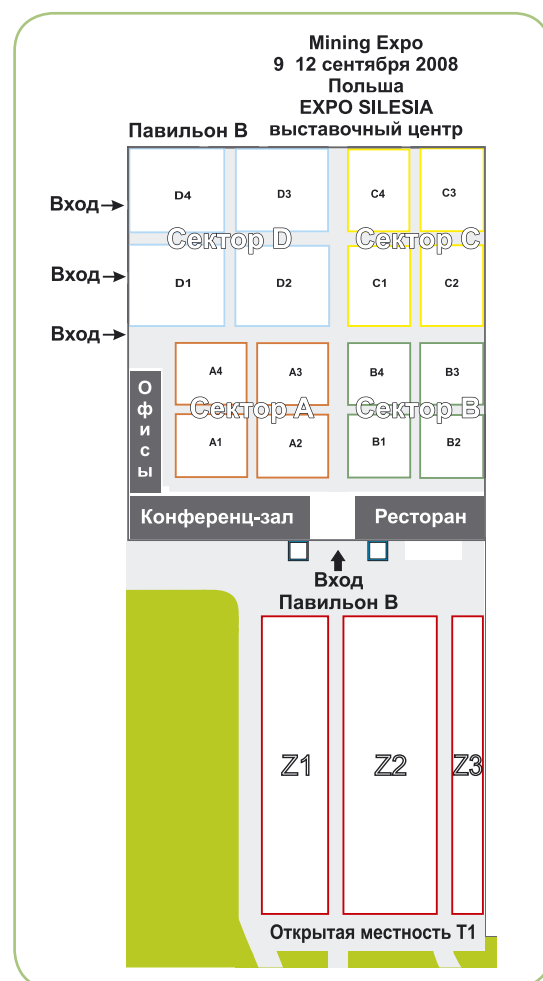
Mining Expo
9 12 сентября 2008
Польша
EXPO SILESIA
выставочный центр

Павильон B

Вход
Вход
Вход

D4
D3
C4
C3

Сектор D
Сектор C

D1
D2
C1
C2

A4
A3
B4
B3

Сектор A
Сектор B

Офисы

A1
A2
B1
B2

Конференц-зал
Ресторан

Вход
Павильон B

Z1
Z2
Z3

Открытая местность T1